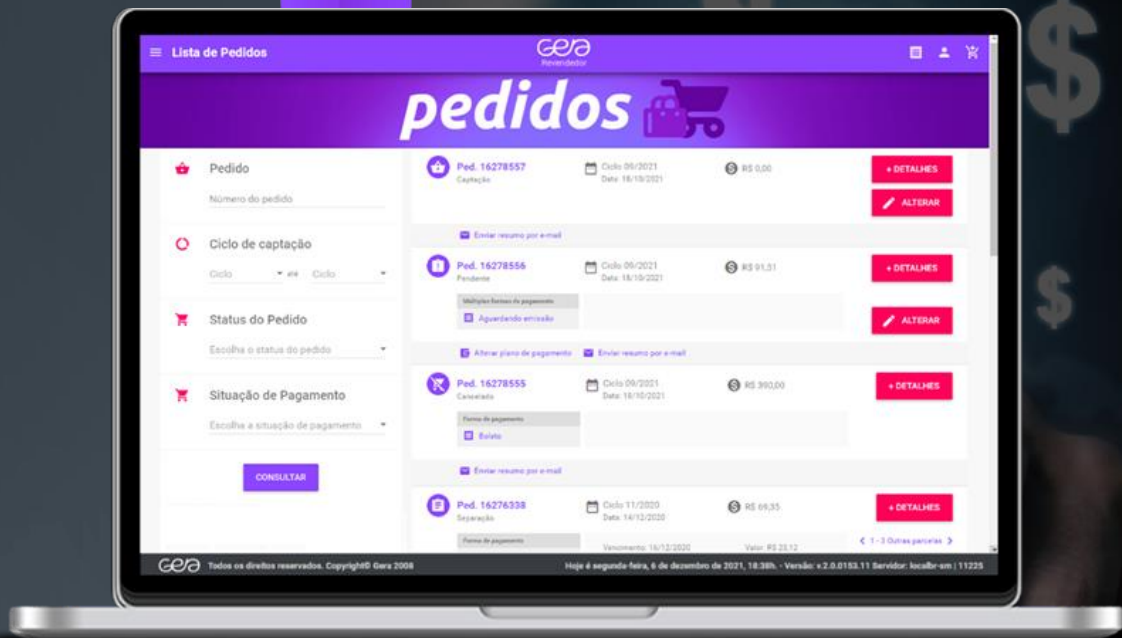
Lista de Pedidos

Gera
Revendedor

pedidos

Pedido
Número do pedido

Ciclo de captação
Ciclo até Ciclo

Status do Pedido
Escolha o status do pedido

Situação de Pagamento
Escolha a situação de pagamento

CONSULTAR

Ped. 16278557
Captação
Ciclo 09/2021
Data: 18/10/2021
R$ 0,00
+ DETALHES
ALTERAR
Enviar resumo por e-mail

Ped. 16278556
Pendente
Ciclo 09/2021
Data: 18/10/2021
R$ 91,51
+ DETALHES
Múltiplas formas de pagamento
Aguardando emissão
ALTERAR
Alterar plano de pagamento Enviar resumo por e-mail

Ped. 16278555
Cancelado
Ciclo 09/2021
Data: 18/10/2021
R$ 390,00
+ DETALHES
Forma de pagamento
Boleto
Enviar resumo por e-mail

Ped. 16276338
Separação
Ciclo 11/2020
Data: 14/12/2020
R$ 69,35
+ DETALHES
Forma de pagamento
Vencimento: 16/12/2020
Valor: R$ 23,12
1 - 3 Outras parcelas

Gera Todos os direitos reservados. Copyright© Gera 2008
Hoje é segunda-feira, 6 de dezembro de 2021, 18:38h. - Versão: v.2.0.0153.11 Servidor: localbr-sm | 11225